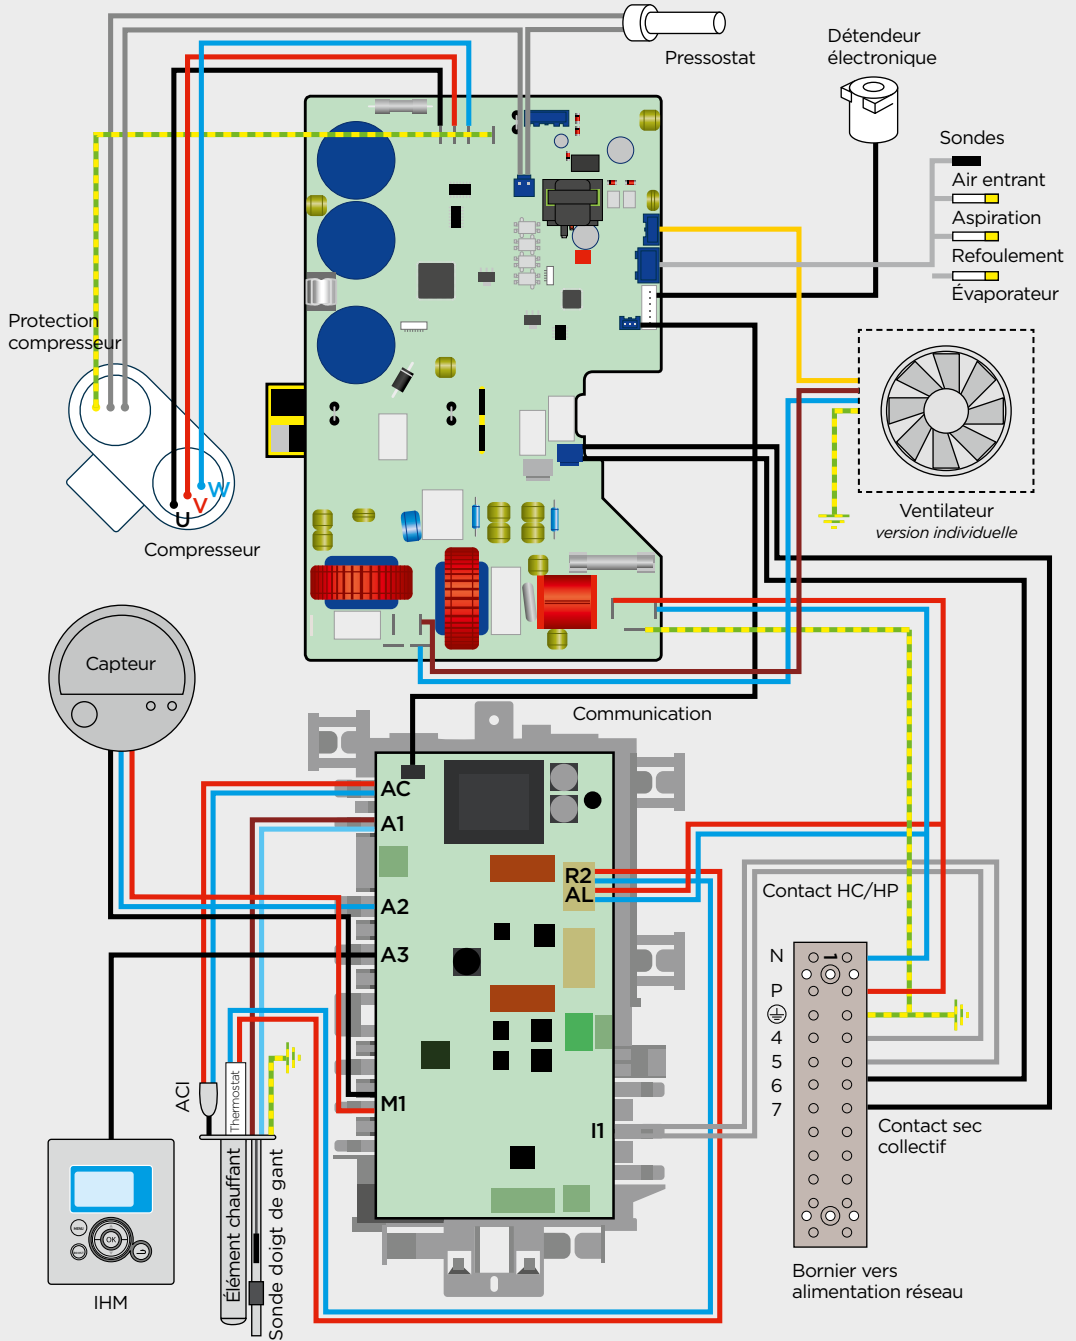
Pressostat

Détendeur électronique

Sondes
Air entrant
Aspiration
Refoulement
Évaporateur

Protection compresseur

U
V
W

Compresseur

Ventilateur
version individuelle

Capteur

Communication

AC
A1
A2
A3
M1
R2
AL
I1

Contact HC/HP

N
P
4
5
6
7

1

Contact sec collectif

Bornier vers alimentation réseau

ACI
Thermostat
Élément chauffant
Sonde doigt de gant

OK

IHM